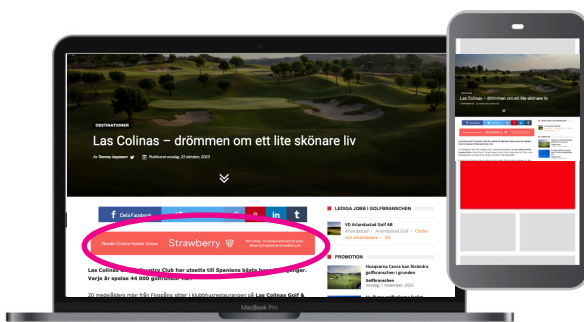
DESTINATIONER

Las Colinas – drömmen om ett lite skönare liv

Av Tommy Jeppsson | Publicerat onsdag, 25 oktober, 2023

Dela Facebook

t

Nordic Choice Hotels is now Strawberry

Las Colinas Golf & Country Club har utsetts till Spaniens bästa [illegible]. Varje år spelas 44 000 golfrundor här.

20 med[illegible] från Finspång sitter i klubbhusrestaurangen på Las Colinas Golf &

LEDIGA JOBB I GOLFBRANSCHEN

VD Arlandastad Golf AB
Arlandastad · Arlandastad Golf · Chefer och arbetsledare · 8d

PROMOTION

Husqvarna Ceora kan förändra golfbranschen i grunden
Golfbranschen
onsdag, 1 november, 2023

MacBook Pro

Las Colinas – drömmen om ett lite skönare liv

Strawberry